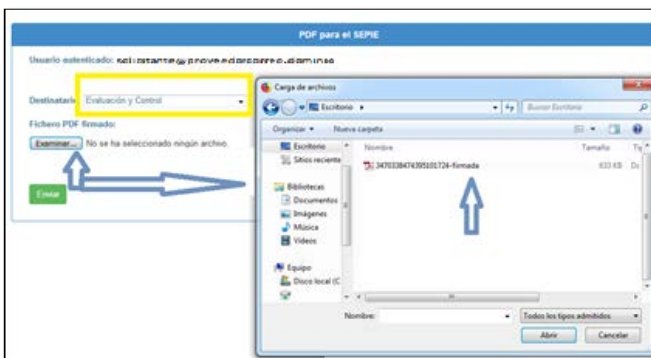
PDF para el SEPIE

Usuario autenticado: solicitante@proveedorcorreo.dominio

Destinatario Evaluación y Control

Fichero PDF firmado:

Examinar... No se ha seleccionado ningún archivo.

Enviar

Carga de archivos

Escritorio ▸

Buscar Escritorio

Organizar ▾ Nueva carpeta

Escritorio

Sitios recientes

Bibliotecas

Documentos

Imágenes

Música

Vídeos

Equipo

Disco local (C

Nombre

Tamaño

Ti

3470338474395101724-firmada

833 KB

Nombre:

Todos los tipos admitidos

Abrir

Cancelar